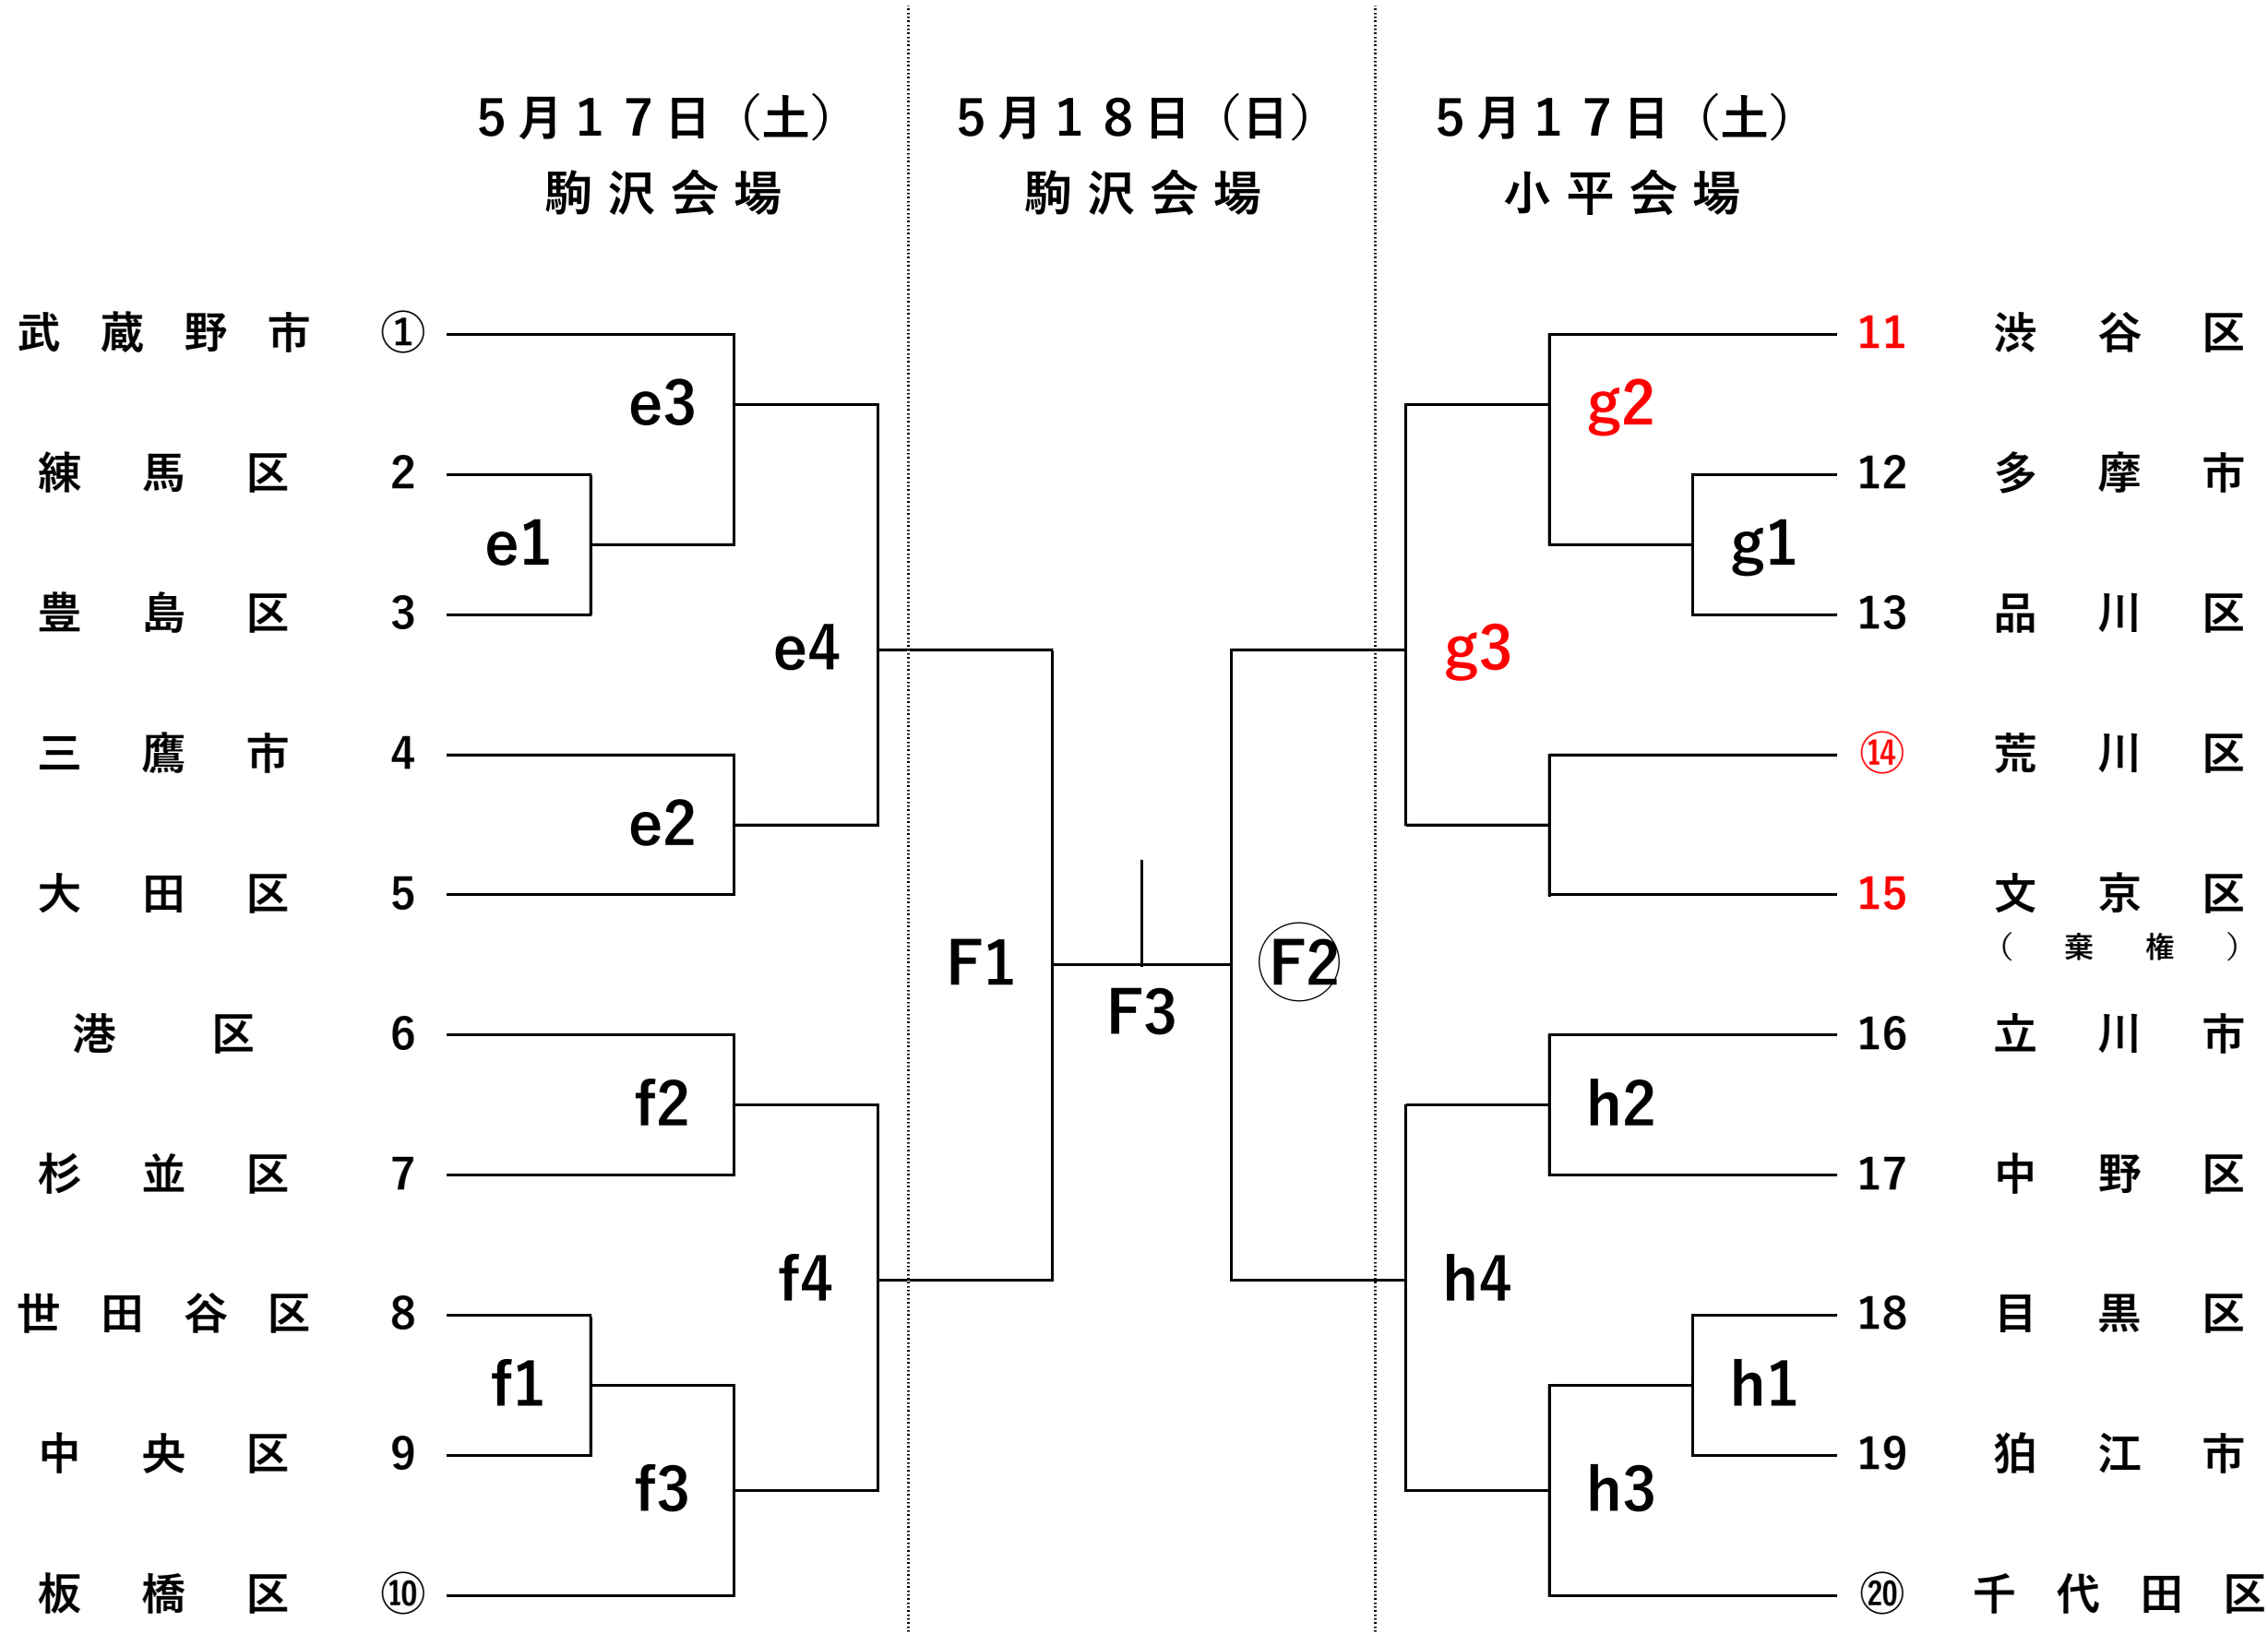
5月17日（土）
駒沢会場

5月18日（日）
駒沢会場

5月17日（土）
小平会場

武蔵野市 ①
練馬区 2
豊島区 3
三鷹市 4
大田区 5
港区 6
杉並区 7
世田谷区 8
中央区 9
板橋区 ⑩

e3
e1
e4
e2
f2
f4
f1
f3

F1
F3
F2

g2
g1
g3
h2
h4
h1
h3

11 渋谷区
12 多摩市
13 品川区
⑭ 荒川区
15 文京区
（棄権）
16 立川市
17 中野区
18 目黒区
19 狛江市
⑳ 千代田区